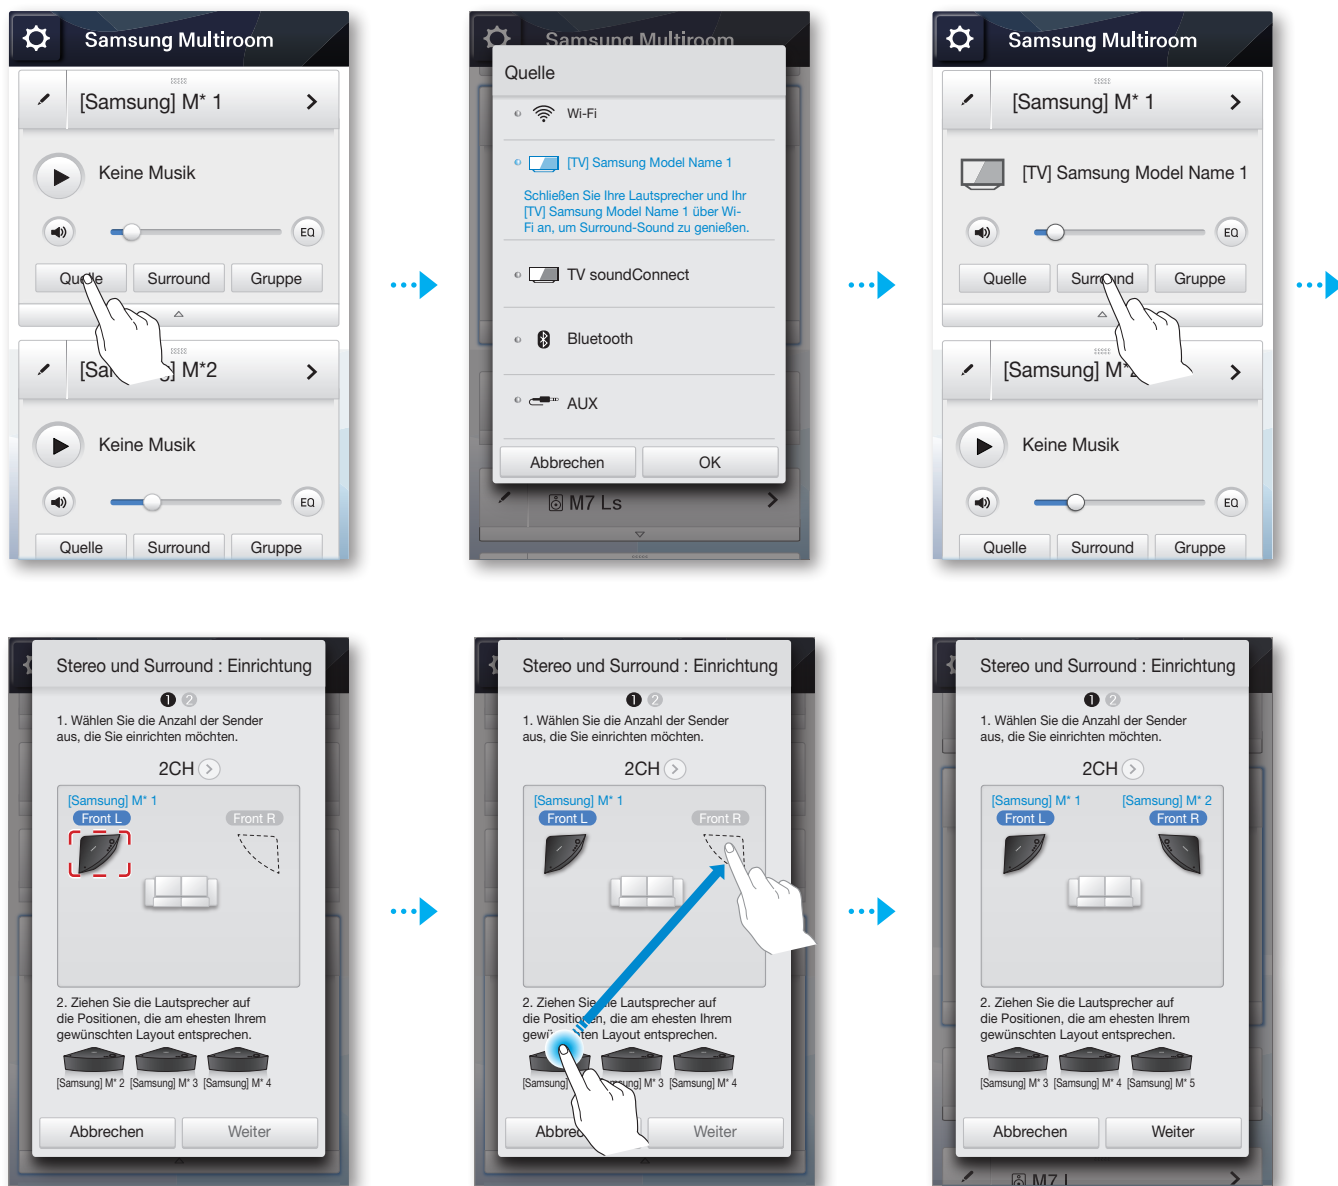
Samsung Multiroom

[Samsung] M* 1

Keine Musik

EQ

Quelle Surround Gruppe

[Sa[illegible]] M*2

Keine Musik

EQ

Quelle Surround Gruppe

Samsung Multiroom

Quelle

Wi-Fi

[TV] Samsung Model Name 1

Schließen Sie Ihre Lautsprecher und Ihr [TV] Samsung Model Name 1 über Wi-Fi an, um Surround-Sound zu genießen.

TV soundConnect

Bluetooth

AUX

Abbrechen OK

M7 Ls

Samsung Multiroom

[Samsung] M* 1

[TV] Samsung Model Name 1

EQ

Quelle Surround Gruppe

[Samsung] M*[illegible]

Keine Musik

EQ

Quelle Surround Gruppe

Stereo und Surround : Einrichtung

1. Wählen Sie die Anzahl der Sender aus, die Sie einrichten möchten.

2CH

[Samsung] M* 1

Front L

Front R

2. Ziehen Sie die Lautsprecher auf die Positionen, die am ehesten Ihrem gewünschten Layout entsprechen.

[Samsung] M* 2 [Samsung] M* 3 [Samsung] M* 4

Abbrechen Weiter

Stereo und Surround : Einrichtung

1. Wählen Sie die Anzahl der Sender aus, die Sie einrichten möchten.

2CH

[Samsung] M* 1

Front L

Front R

2. Ziehen Sie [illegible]e Lautsprecher auf die Positio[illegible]n, die am ehesten Ihrem gewü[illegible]ten Layout entsprechen.

[Samsung] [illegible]ung] M* 3 [Samsung] M* 4

Abbre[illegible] Weiter

Stereo und Surround : Einrichtung

1. Wählen Sie die Anzahl der Sender aus, die Sie einrichten möchten.

2CH

[Samsung] M* 1

[Samsung] M* 2

Front L

Front R

2. Ziehen Sie die Lautsprecher auf die Positionen, die am ehesten Ihrem gewünschten Layout entsprechen.

[Samsung] M* 3 [Samsung] M* 4 [Samsung] M* 5

Abbrechen Weiter

M7 L